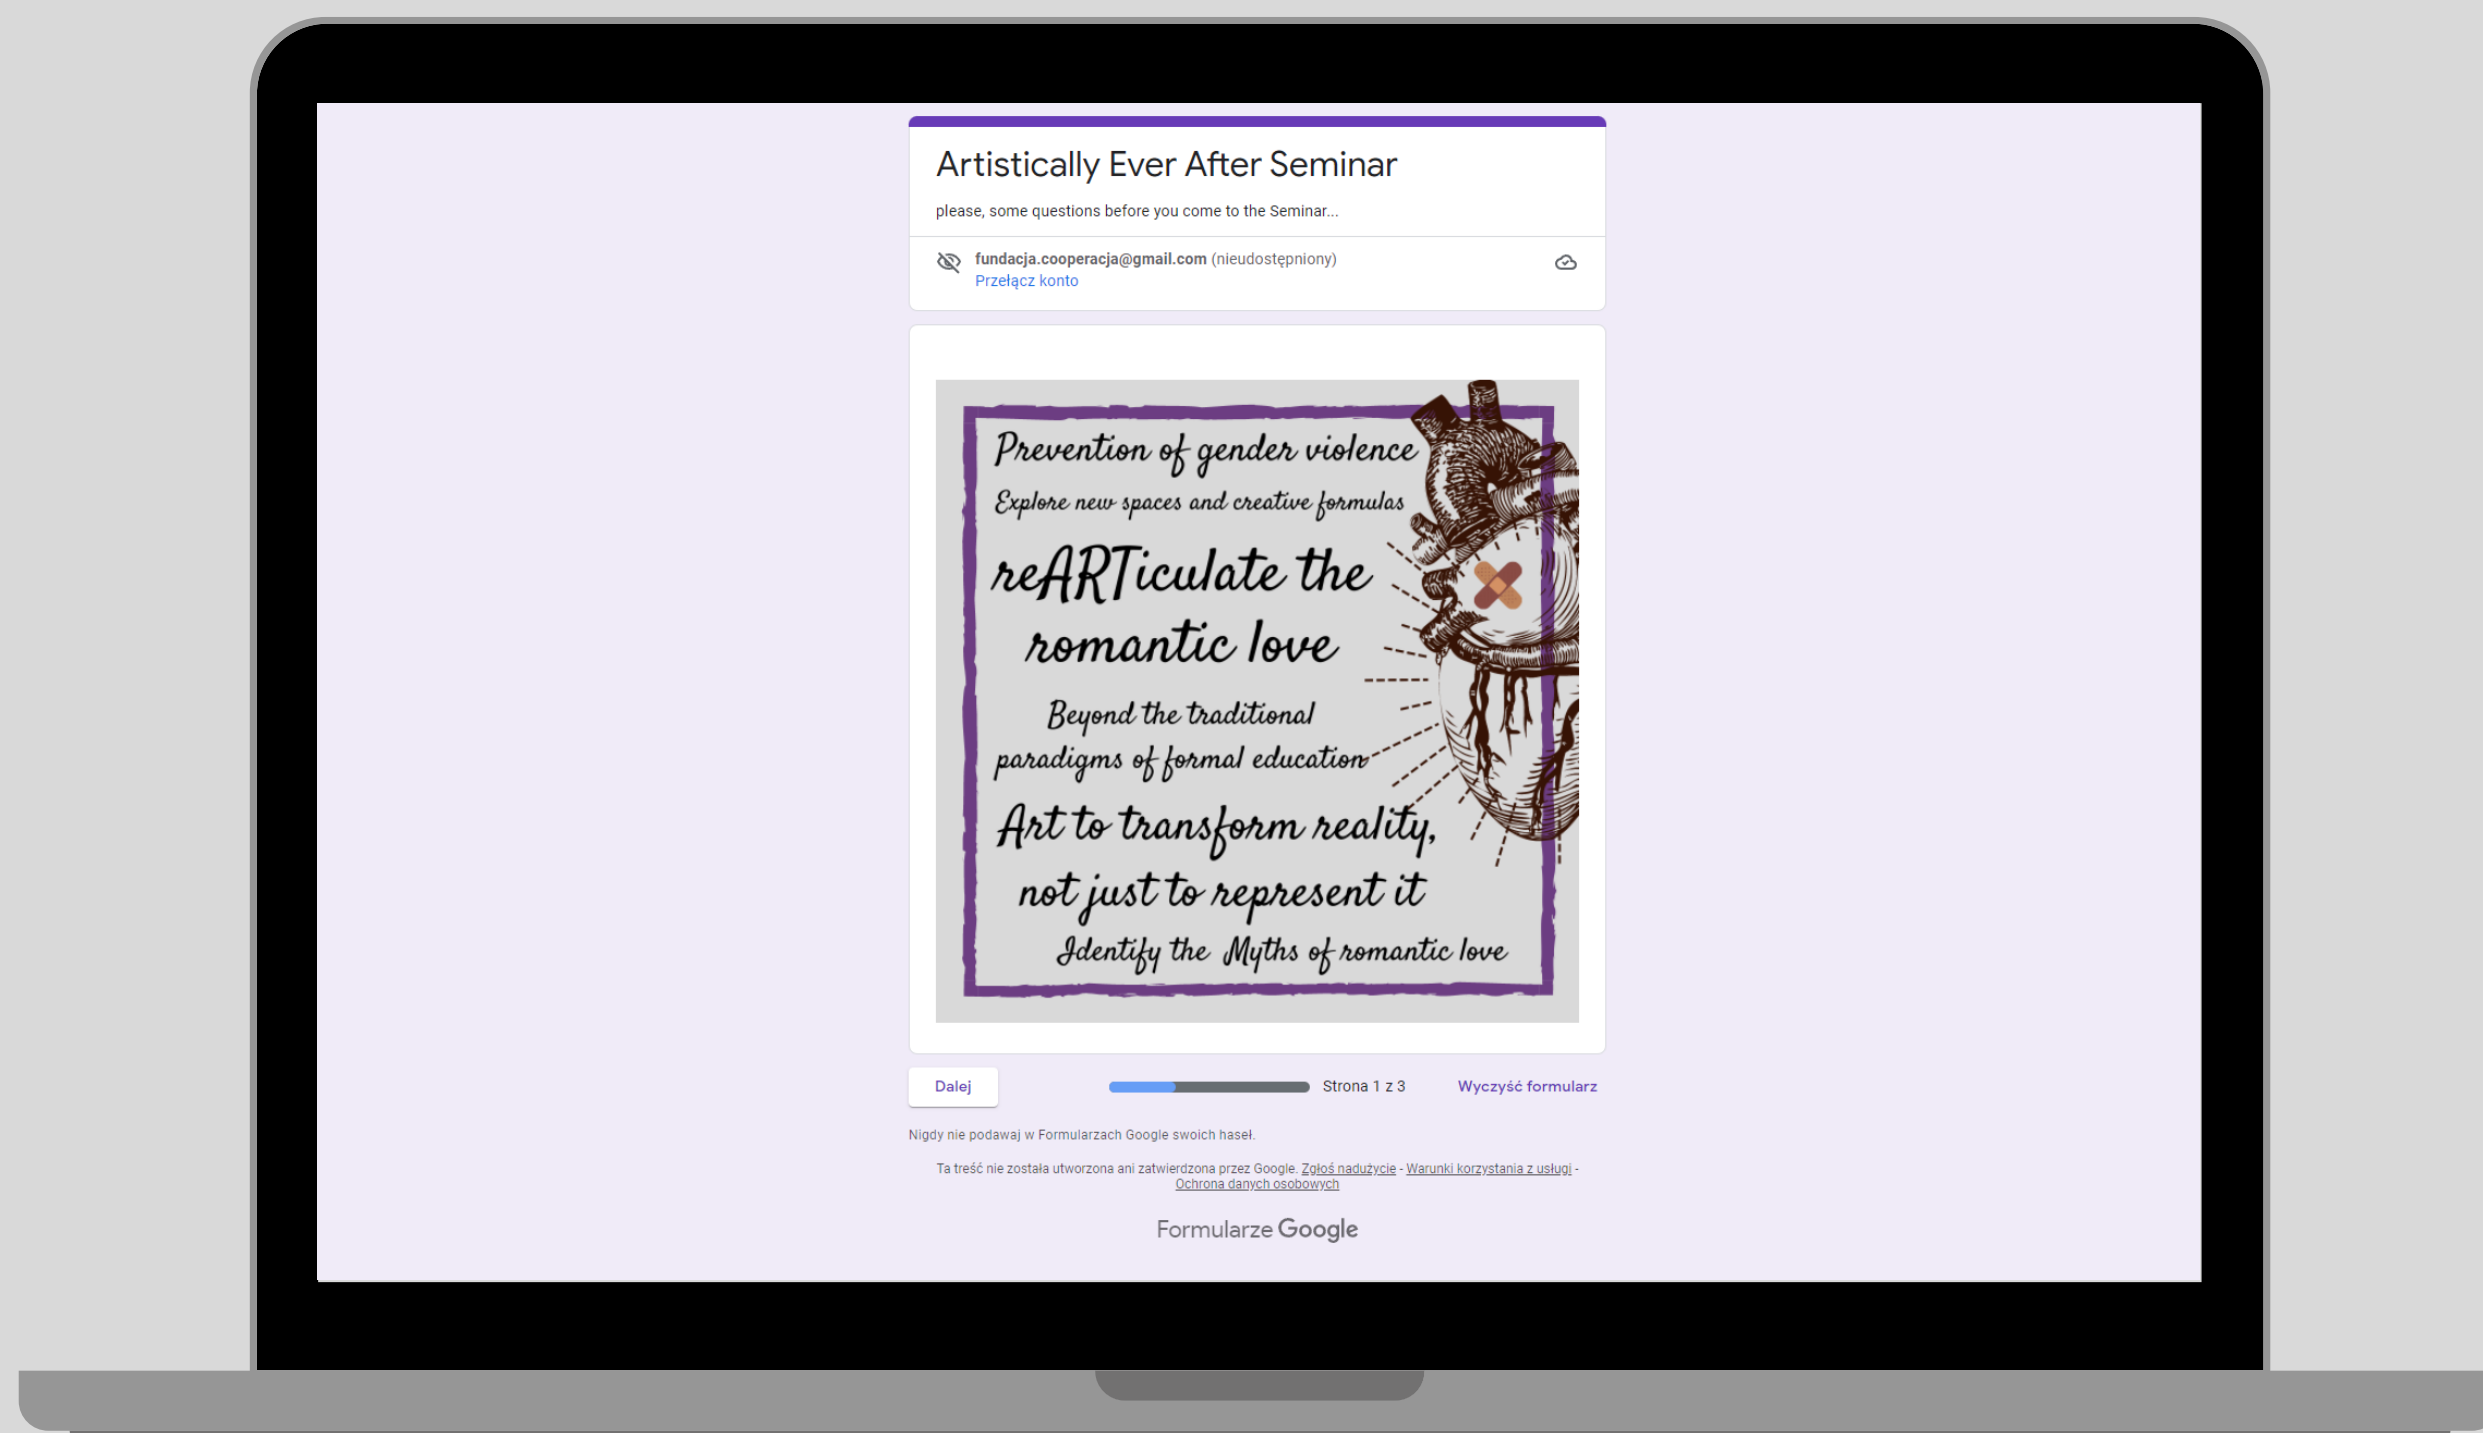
Artistically Ever After Seminar

please, some questions before you come to the Seminar...

fundacja.cooperacja@gmail.com (nieudostępniony)
Przełącz konto

Prevention of gender violence
Explore new spaces and creative formulas
reARTiculate the romantic love
Beyond the traditional paradigms of formal education
Art to transform reality, not just to represent it
Identify the Myths of romantic love

Dalej

Strona 1 z 3

Wyczyść formularz

Nigdy nie podawaj w Formularzach Google swoich haseł.

Ta treść nie została utworzona ani zatwierdzona przez Google. Zgłoś nadużycie - Warunki korzystania z usługi - Ochrona danych osobowych

Formularze Google